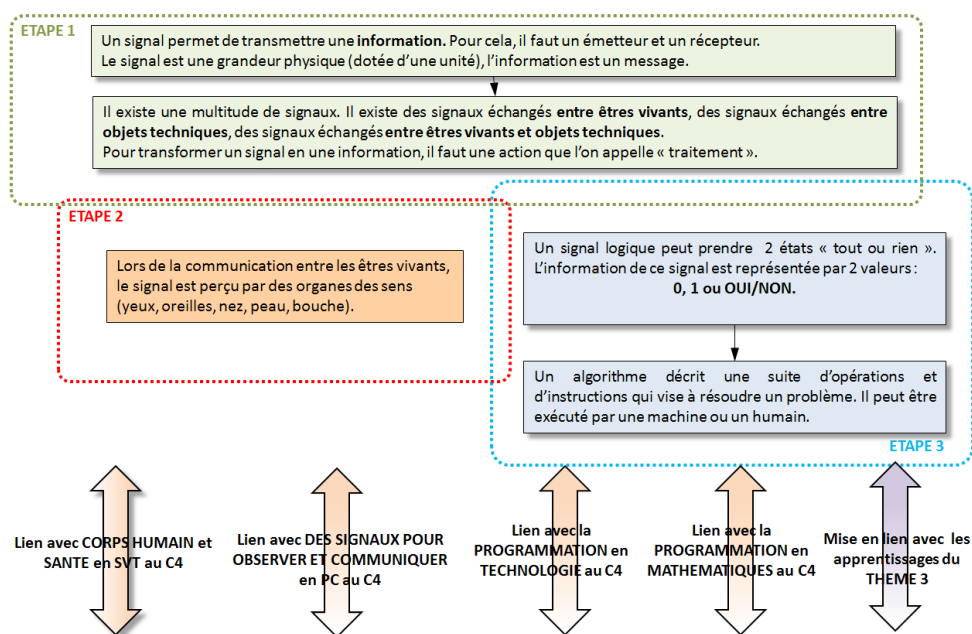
ETAPE 1

Un signal permet de transmettre une **information.** Pour cela, il faut un émetteur et un récepteur. Le signal est une grandeur physique (dotée d'une unité), l'information est un message.

Il existe une multitude de signaux. Il existe des signaux échangés **entre êtres vivants**, des signaux échangés **entre objets techniques**, des signaux échangés **entre êtres vivants et objets techniques**. Pour transformer un signal en une information, il faut une action que l'on appelle « traitement ».

ETAPE 2

Lors de la communication entre les êtres vivants, le signal est perçu par des organes des sens (yeux, oreilles, nez, peau, bouche).

Un signal logique peut prendre 2 états « tout ou rien ». L'information de ce signal est représentée par 2 valeurs : **0, 1 ou OUI/NON.**

Un algorithme décrit une suite d'opérations et d'instructions qui vise à résoudre un problème. Il peut être exécuté par une machine ou un humain.

ETAPE 3

Lien avec CORPS HUMAIN et SANTE en SVT au C4

Lien avec DES SIGNAUX POUR OBSERVER ET COMMUNIQUER en PC au C4

Lien avec la PROGRAMMATION en TECHNOLOGIE au C4

Lien avec la PROGRAMMATION en MATHEMATIQUES au C4

Mise en lien avec les apprentissages du THEME 3